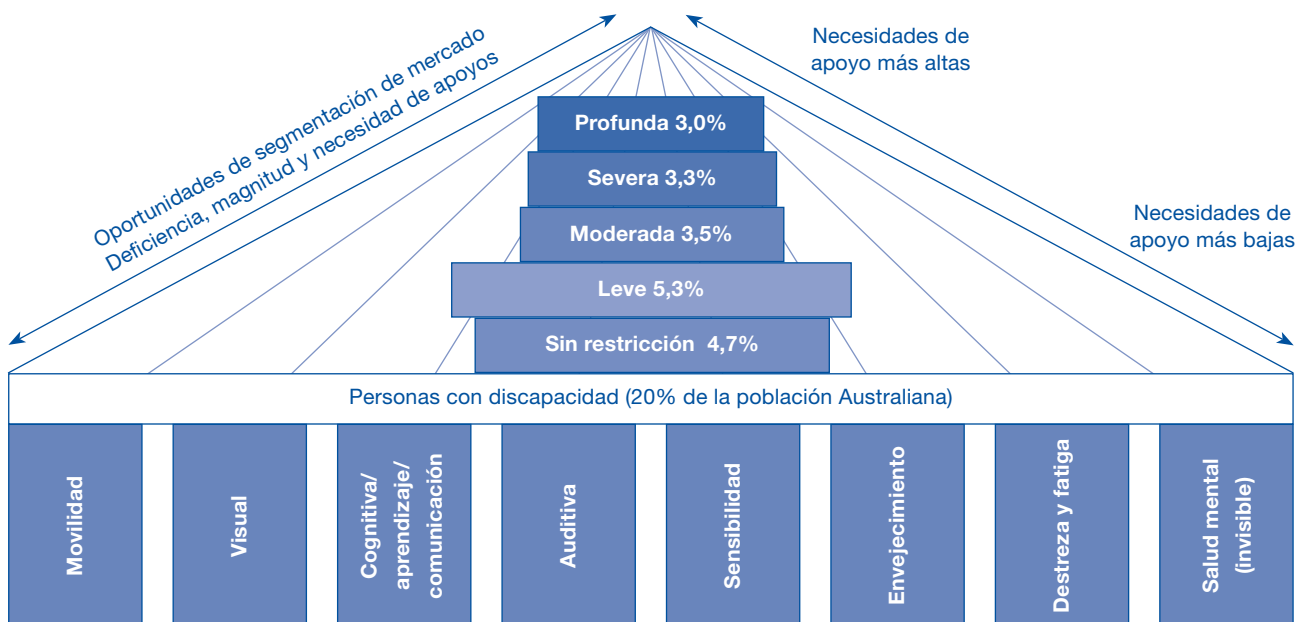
Oportunidades de segmentación de mercado
Deficiencia, magnitud y necesidad de apoyos

Necesidades de apoyo más altas

Necesidades de apoyo más bajas

Profunda 3,0%

Severa 3,3%

Moderada 3,5%

Leve 5,3%

Sin restricción 4,7%

Personas con discapacidad (20% de la población Australiana)

Movilidad

Visual

Cognitiva/ aprendizaje/ comunicación

Auditiva

Sensibilidad

Envejecimiento

Destreza y fatiga

Salud mental (invisible)